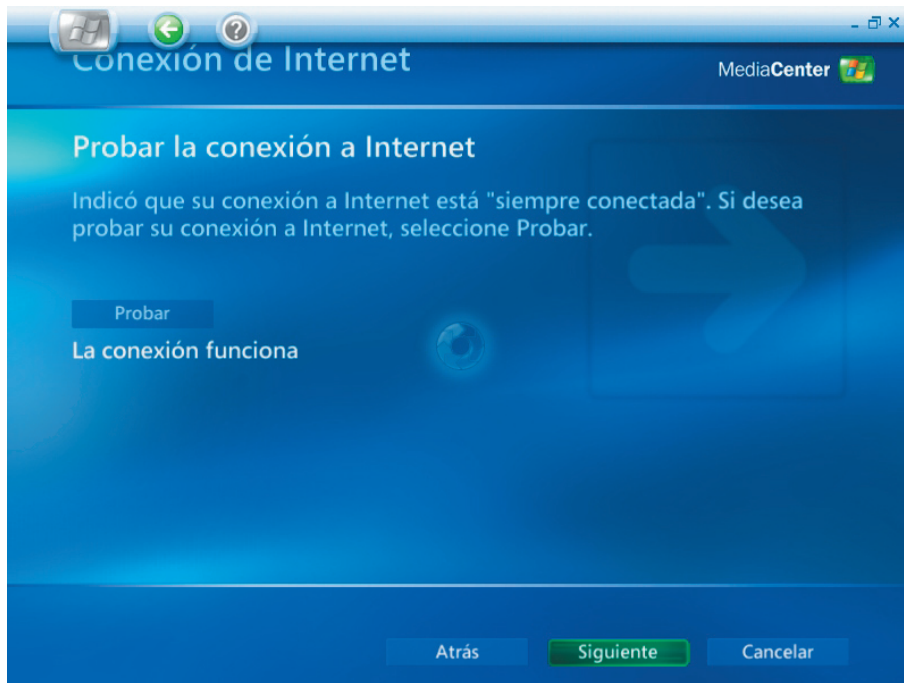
Conexión de Internet

MediaCenter

Probar la conexión a Internet

Indicó que su conexión a Internet está "siempre conectada". Si desea probar su conexión a Internet, seleccione Probar.

Probar

La conexión funciona

Atrás

Siguiente

Cancelar